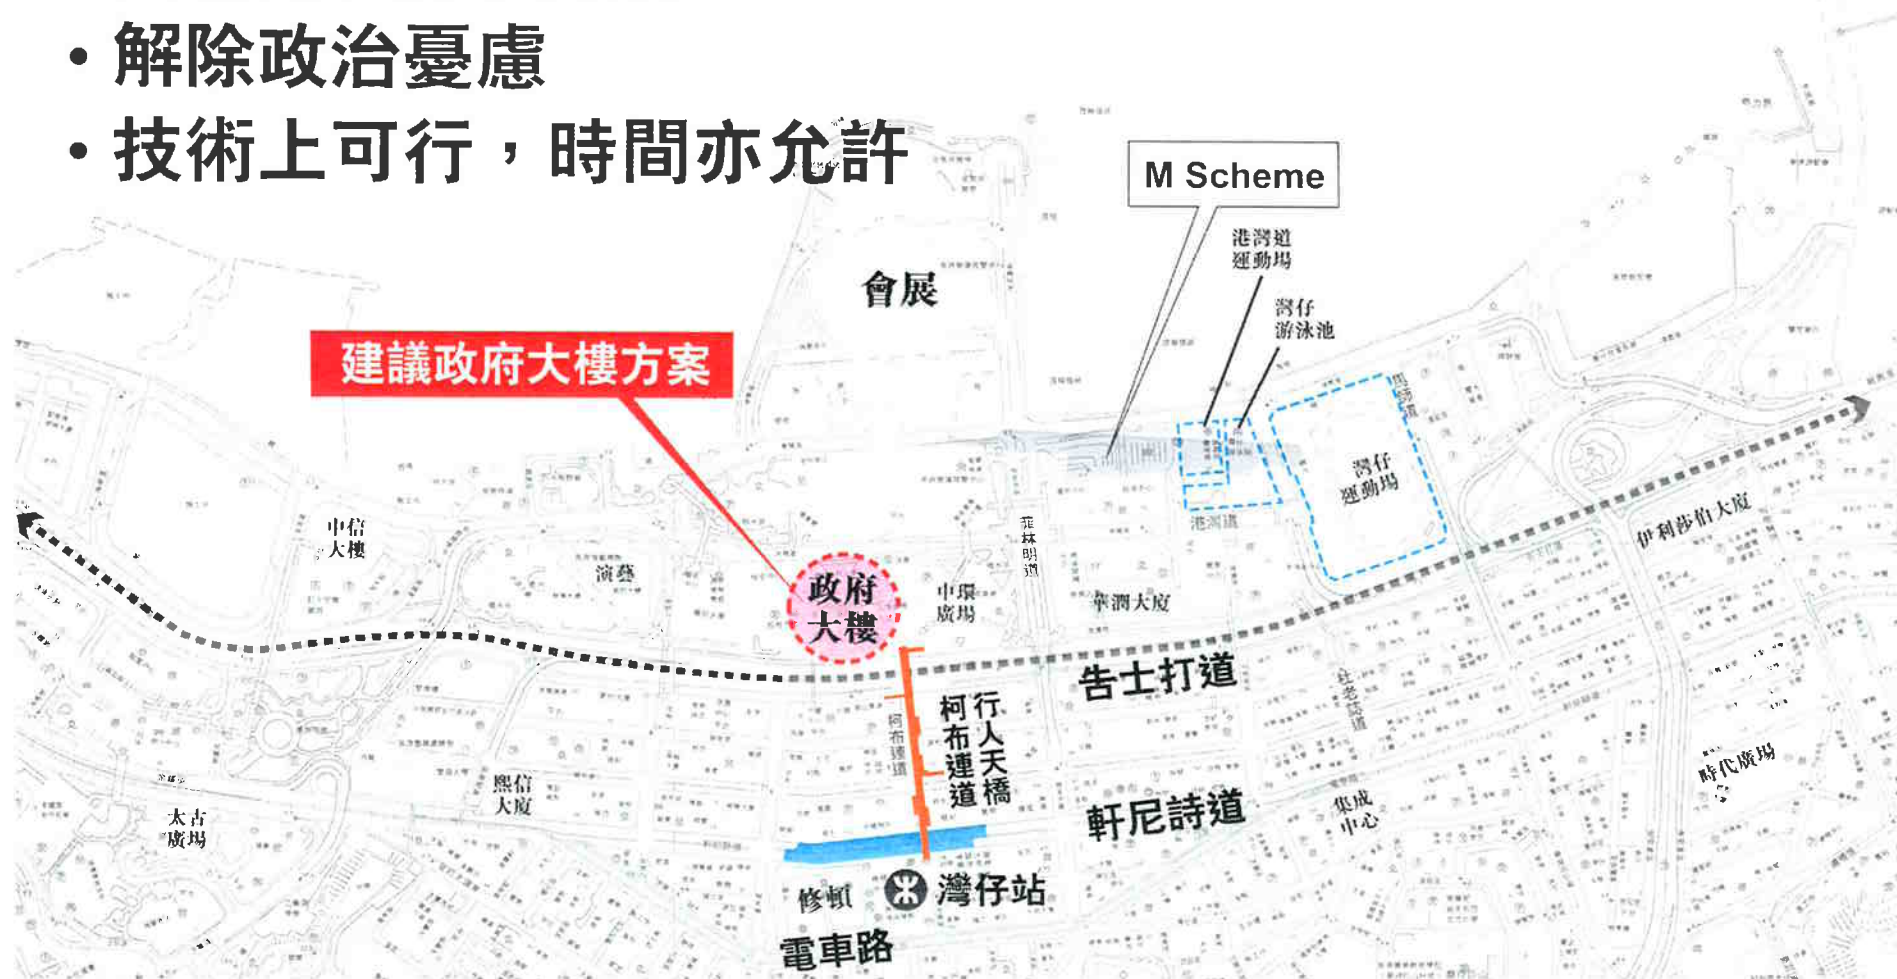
• 解除政治憂慮
• 技術上可行，時間亦允許

M Scheme

港灣道運動場

灣仔游泳池

會展

建議政府大樓方案

灣仔運動場

港灣道

菲林明道

中信大樓

演藝

政府大樓

中環廣場

華潤大廈

伊利莎伯大廈

告士打道

柯布連道

行人天橋

柯布連道

杜老誌道

熙信大廈

太古廣場

軒尼詩道

集成中心

時代廣場

修頓

灣仔站

電車路